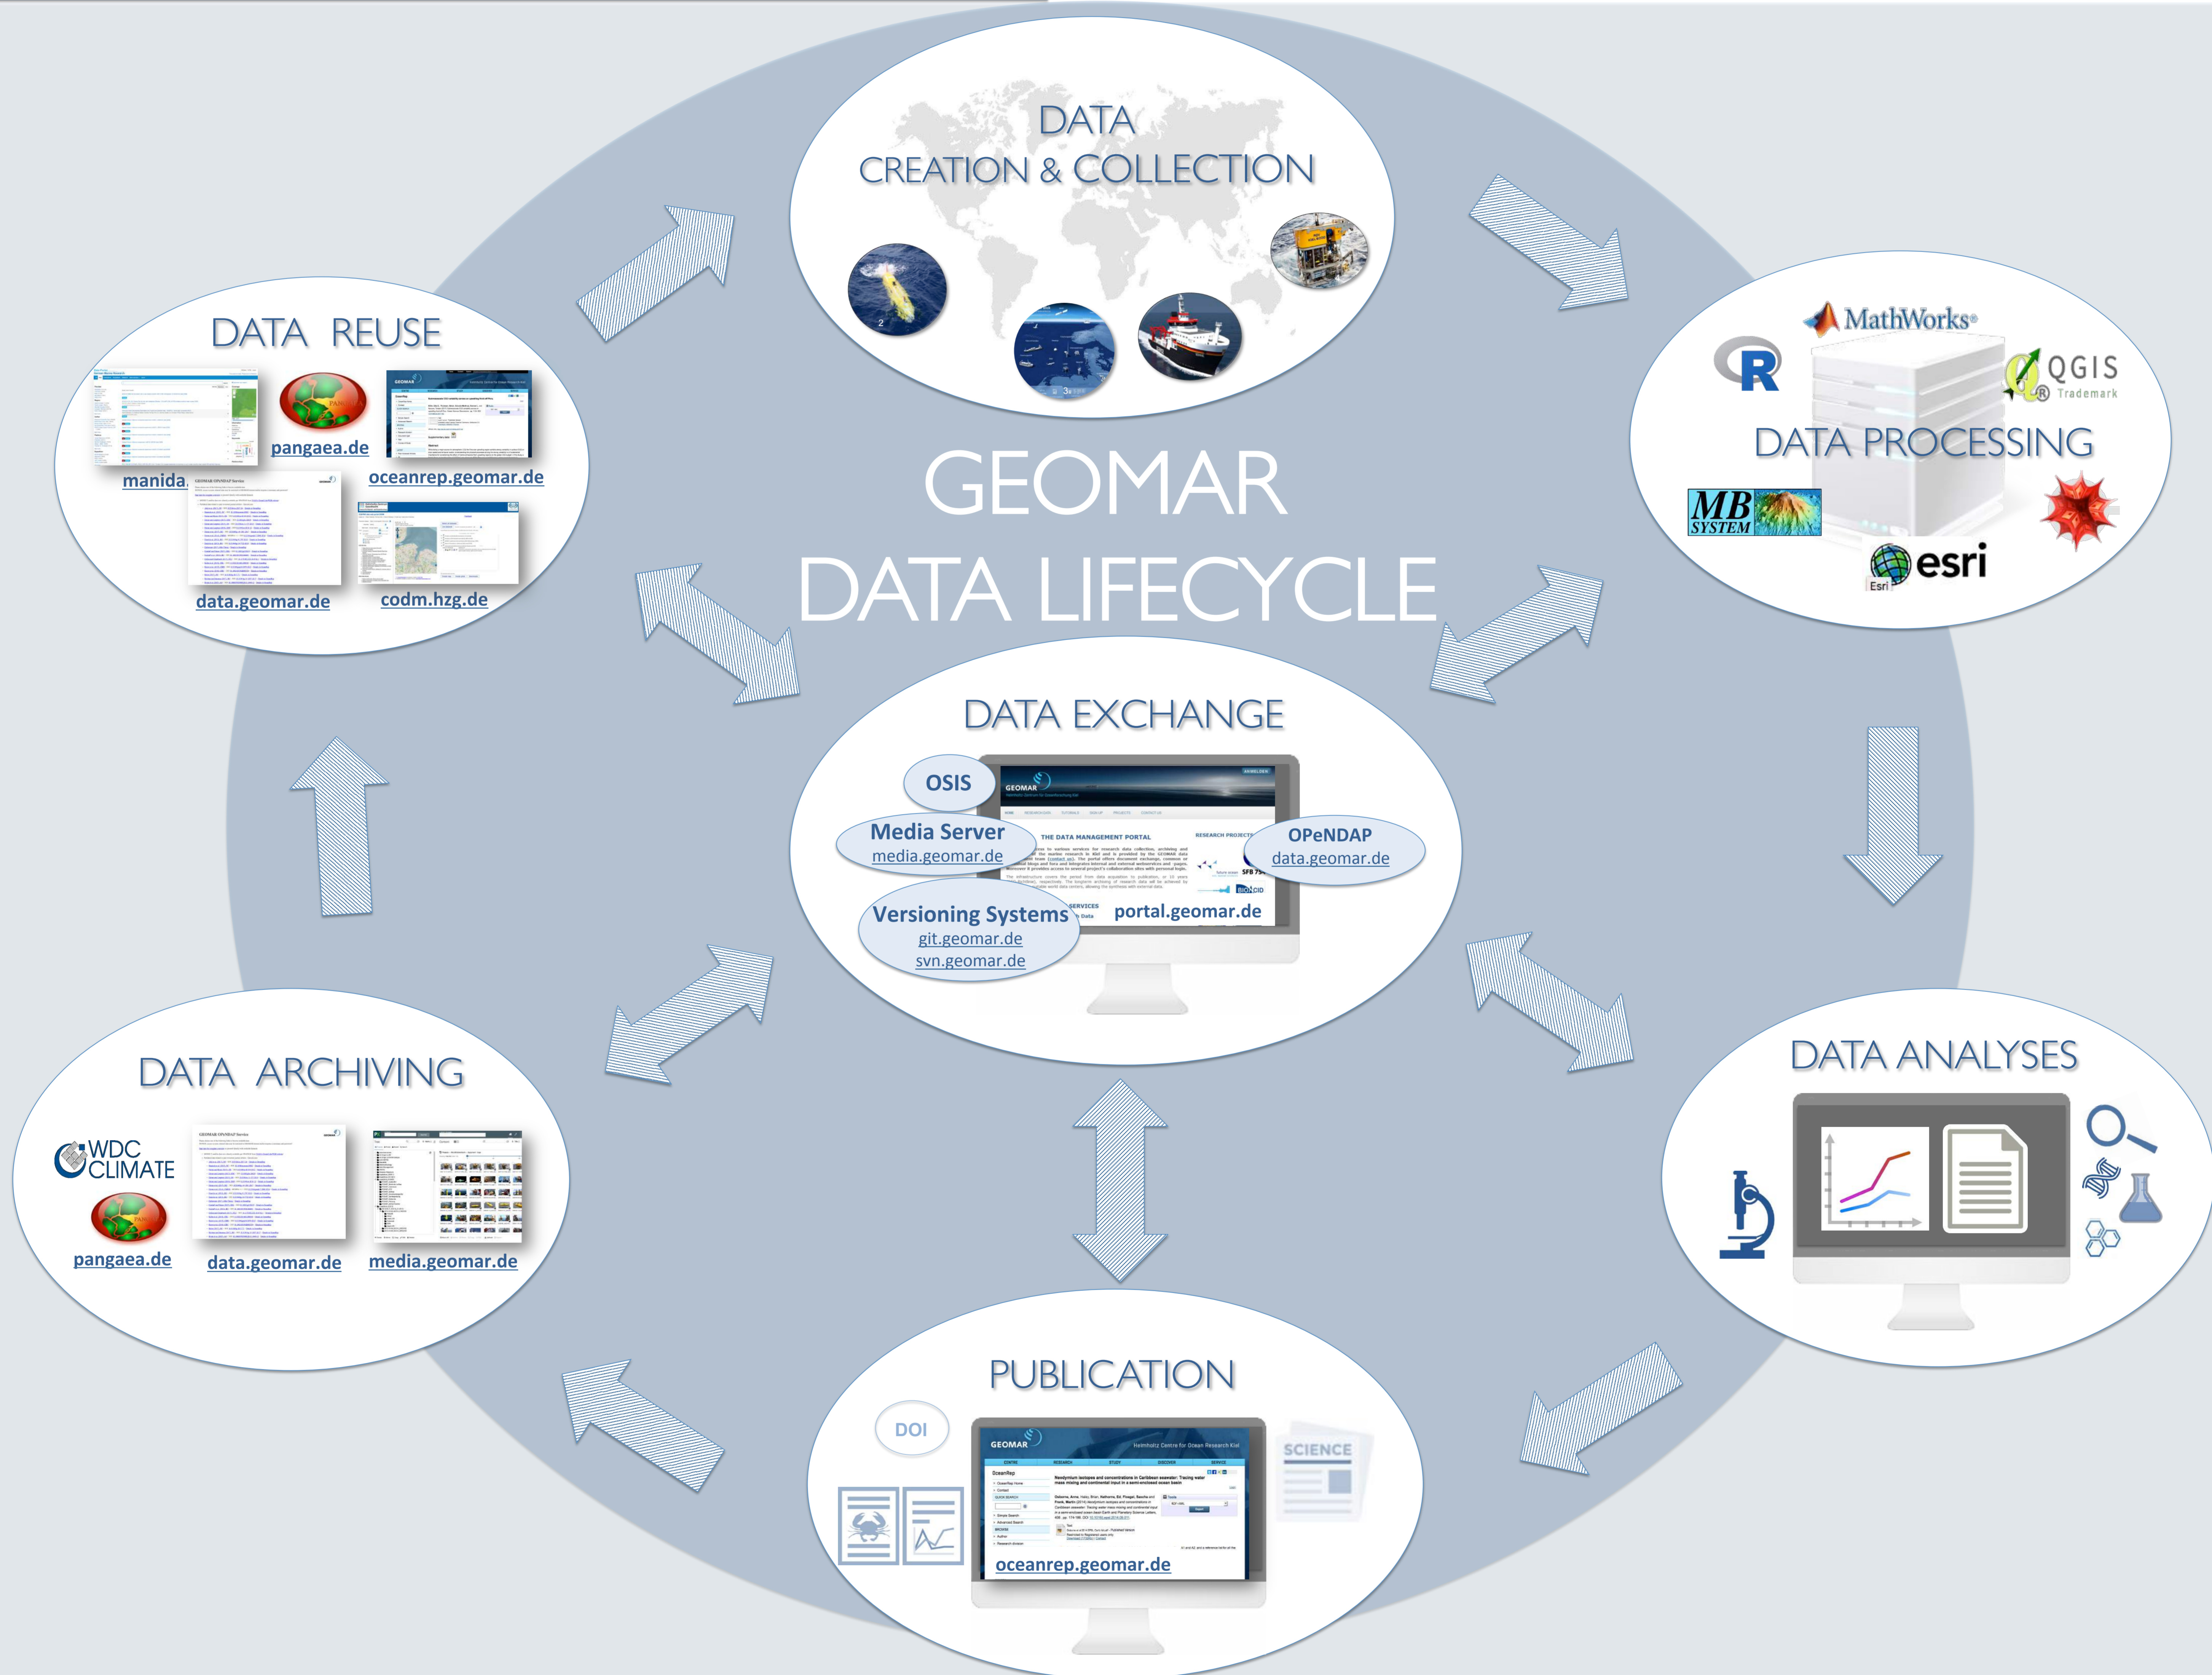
GEOMAR
DATA LIFECYCLE

DATA
CREATION & COLLECTION

DATA PROCESSING

MathWorks®

R

QGIS
® Trademark

MB SYSTEM

esri

Esri

DATA REUSE

manida.

pangaea.de

oceanrep.geomar.de

data.geomar.de

codm.hzg.de

DATA EXCHANGE

OSIS

Media Server
media.geomar.de

OPeNDAP
data.geomar.de

Versioning Systems
git.geomar.de
svn.geomar.de

portal.geomar.de

GEOMAR

THE DATA MANAGEMENT PORTAL

DATA ANALYSES

DATA ARCHIVING

WDC CLIMATE

pangaea.de

data.geomar.de

media.geomar.de

PUBLICATION

DOI

GEOMAR

SCIENCE

oceanrep.geomar.de